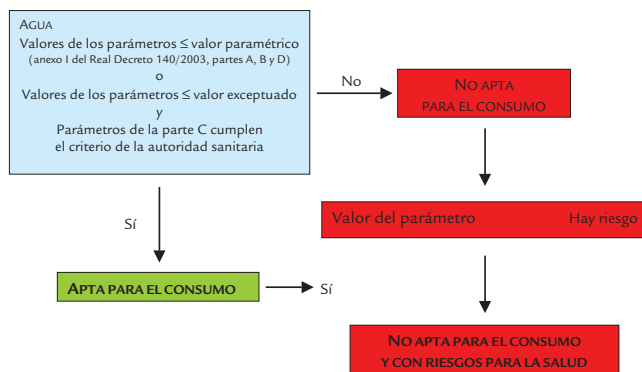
Agua
Valores de los parámetros ≤ valor paramétrico
(anexo I del Real Decreto 140/2003, partes A, B y D)
o
Valores de los parámetros ≤ valor exceptuado
y
Parámetros de la parte C cumplen
el criterio de la autoridad sanitaria

No

No apta
para el consumo

Sí

Valor del parámetro

Hay riesgo

Apta para el consumo

Sí

No apta para el consumo
y con riesgos para la salud